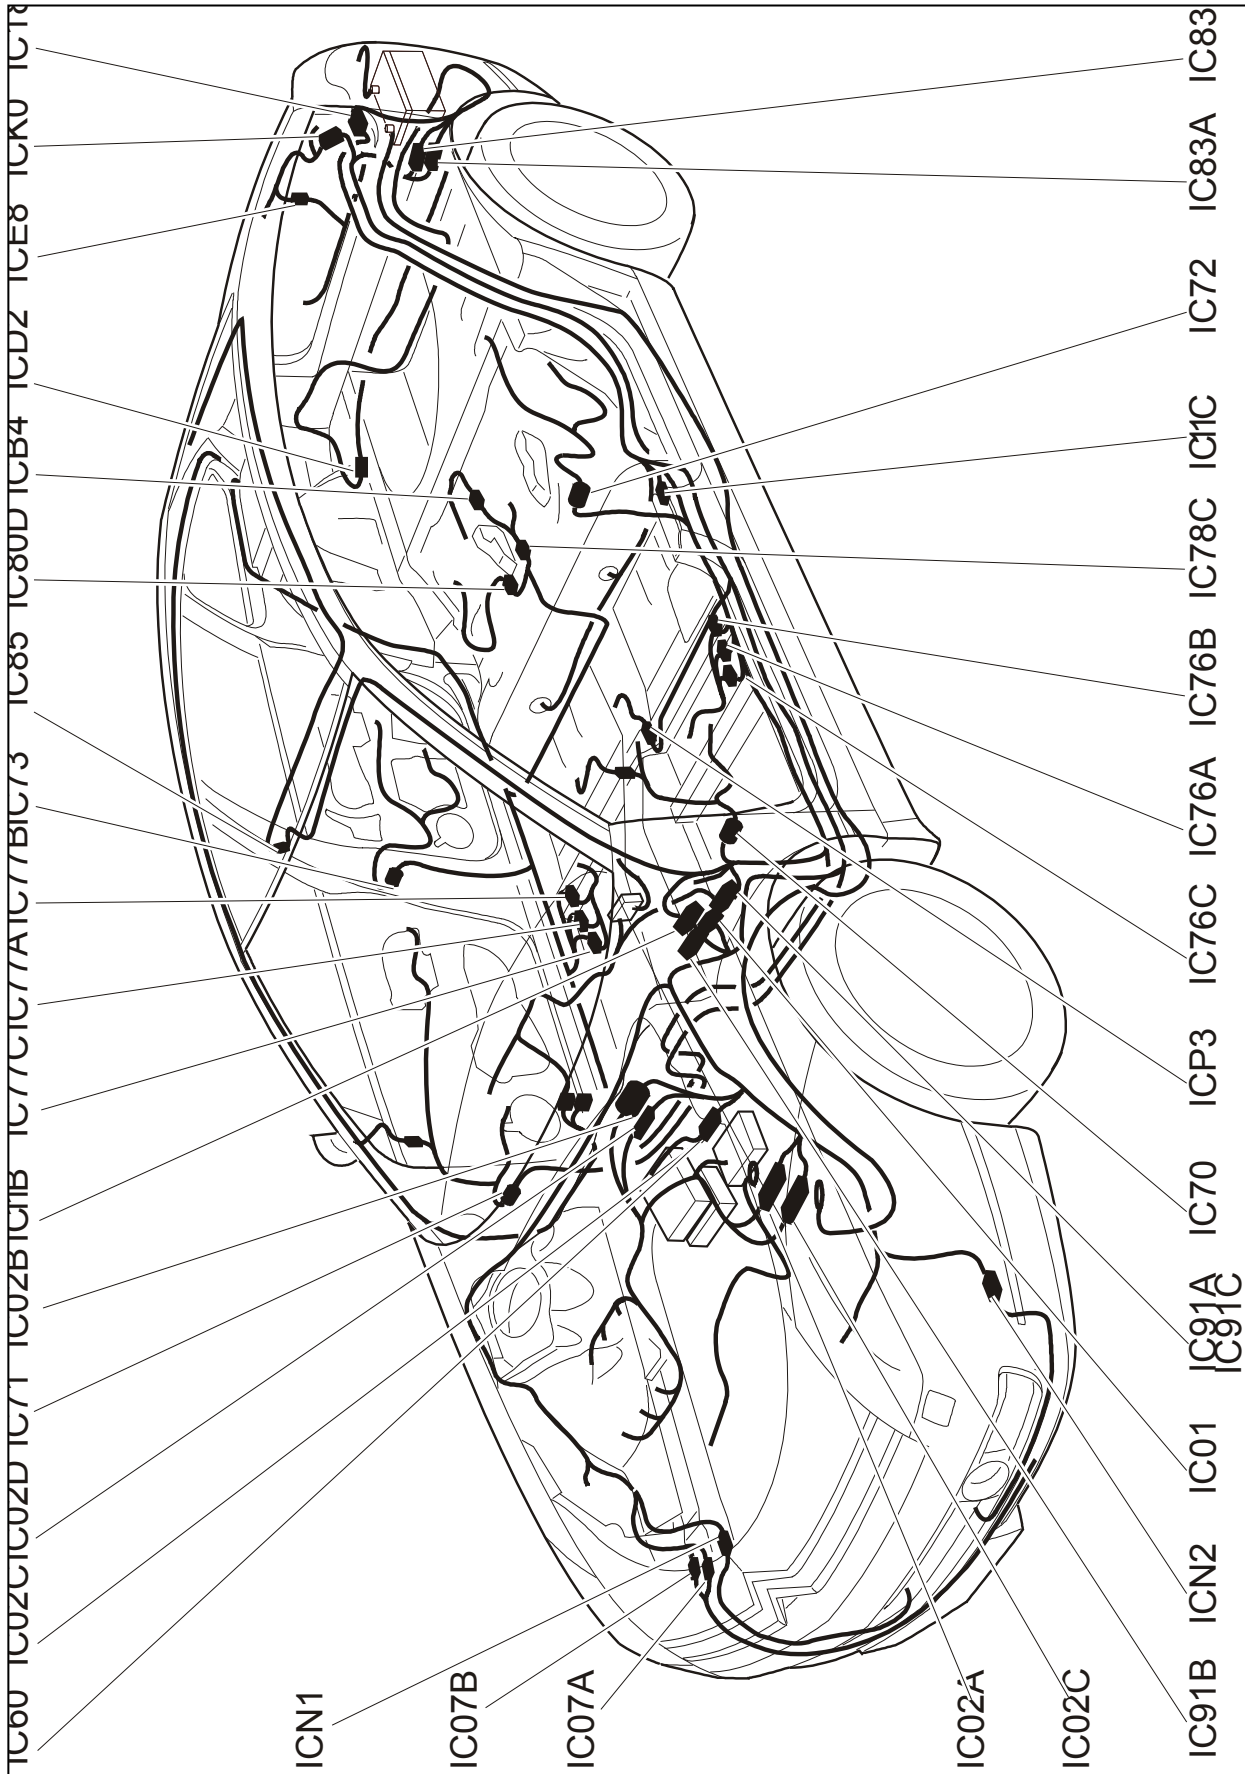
IC60 IC02C IC02D IC71 IC02B IC1B IC77C IC77A IC77B IC73 IC85 IC80D IC84 IC82 ICE8 ICK0 IC10

ICN1 IC07B IC07A IC02A IC02C IC91B ICN2 IC01 IC91A IC91C IC70 ICP3 IC76C IC76A IC76B IC78C IC1C IC72 IC83A IC83